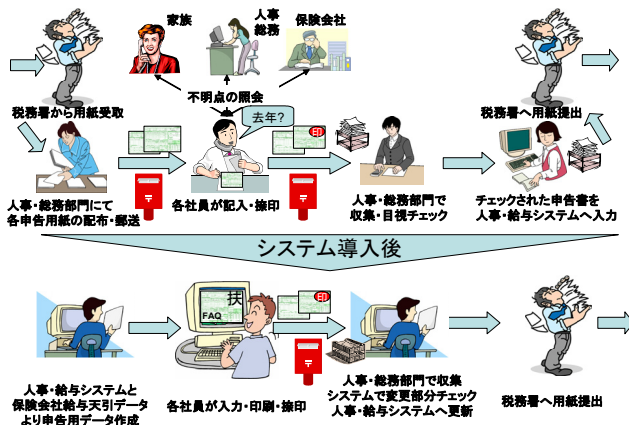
家族

人事
総務

保険会社

不明点の照会

税務署から用紙受取

税務署へ用紙提出

去年?

印

人事・総務部門にて
各申告用紙の配布・郵送

各社員が記入・捺印

人事・総務部門で
収集・目視チェック

チェックされた申告書を
人事・給与システムへ入力

システム導入後

扶

FAQ

印

人事・給与システムと
保険会社給与天引データ
より申告用データ作成

各社員が入力・印刷・捺印

人事・総務部門で収集
システムで変更部分チェック
人事・給与システムへ更新

税務署へ用紙提出